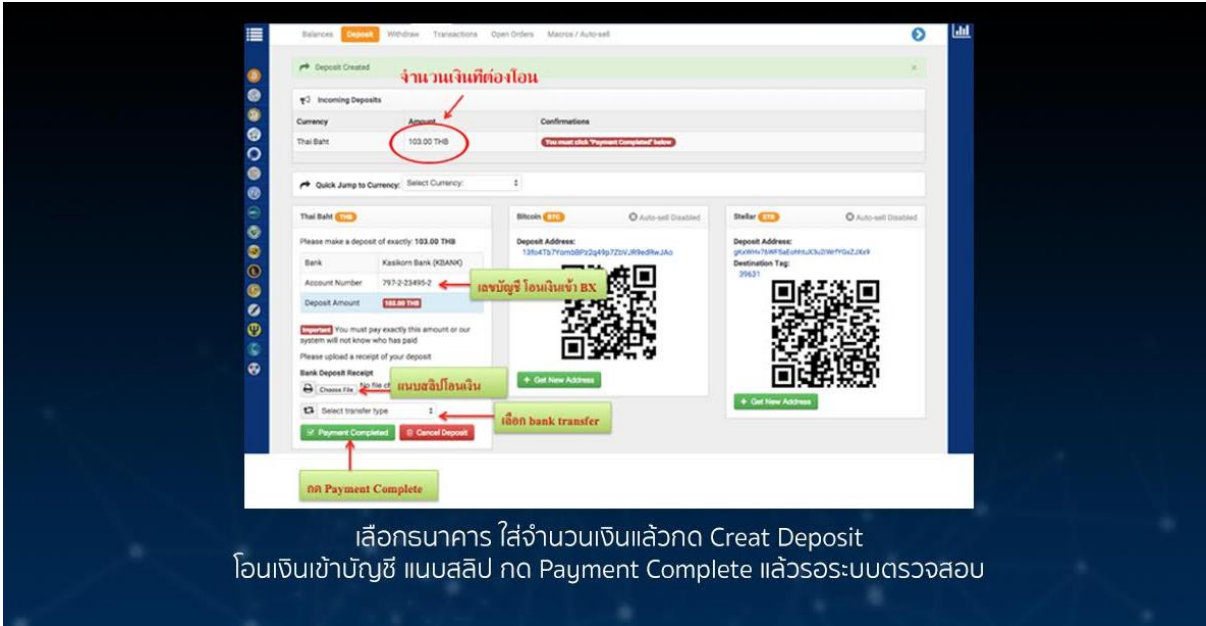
Balances Deposit Withdraw Transactions Open Orders Macros / Auto-sell

Deposit Created

จำนวนเงินที่ต้องโอน

Incoming Deposits

| Currency | Amount | Confirmations |
|---|---|---|
| Thai Baht | 103.00 THB | You must click "Payment Completed" below |

Quick Jump to Currency: Select Currency:

Thai Baht THB

Please make a deposit of exactly: 103.00 THB

| Bank | Kasikorn Bank (KBANK) |
|---|---|
| Account Number | 797-2-23495-2 |
| Deposit Amount | 103.00 THB |

เลขบัญชี โอนเงินเข้า BX

Important You must pay exactly this amount or our system will not know who has paid

Please upload a receipt of your deposit

Bank Deposit Receipt

Choose File No file ch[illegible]

แนบสลิปโอนเงิน

Select transfer type

เลือก bank transfer

Payment Completed Cancel Deposit

กด Payment Complete

Bitcoin BTC Auto-sell Disabled

Deposit Address:
13fo4Tb7YombBPz2g49p7ZbVJR9edRwJAo

+ Get New Address

Stellar STR Auto-sell Disabled

Deposit Address:
gKxWHx76WFfaEohhUK3u2rWrfYGxZJXx9

Destination Tag:
39631

+ Get New Address

เลือกธนาคาร ใส่จำนวนเงินแล้วกด Creat Deposit
โอนเงินเข้าบัญชี แนบสลิป กด Payment Complete แล้วรอระบบตรวจสอบ